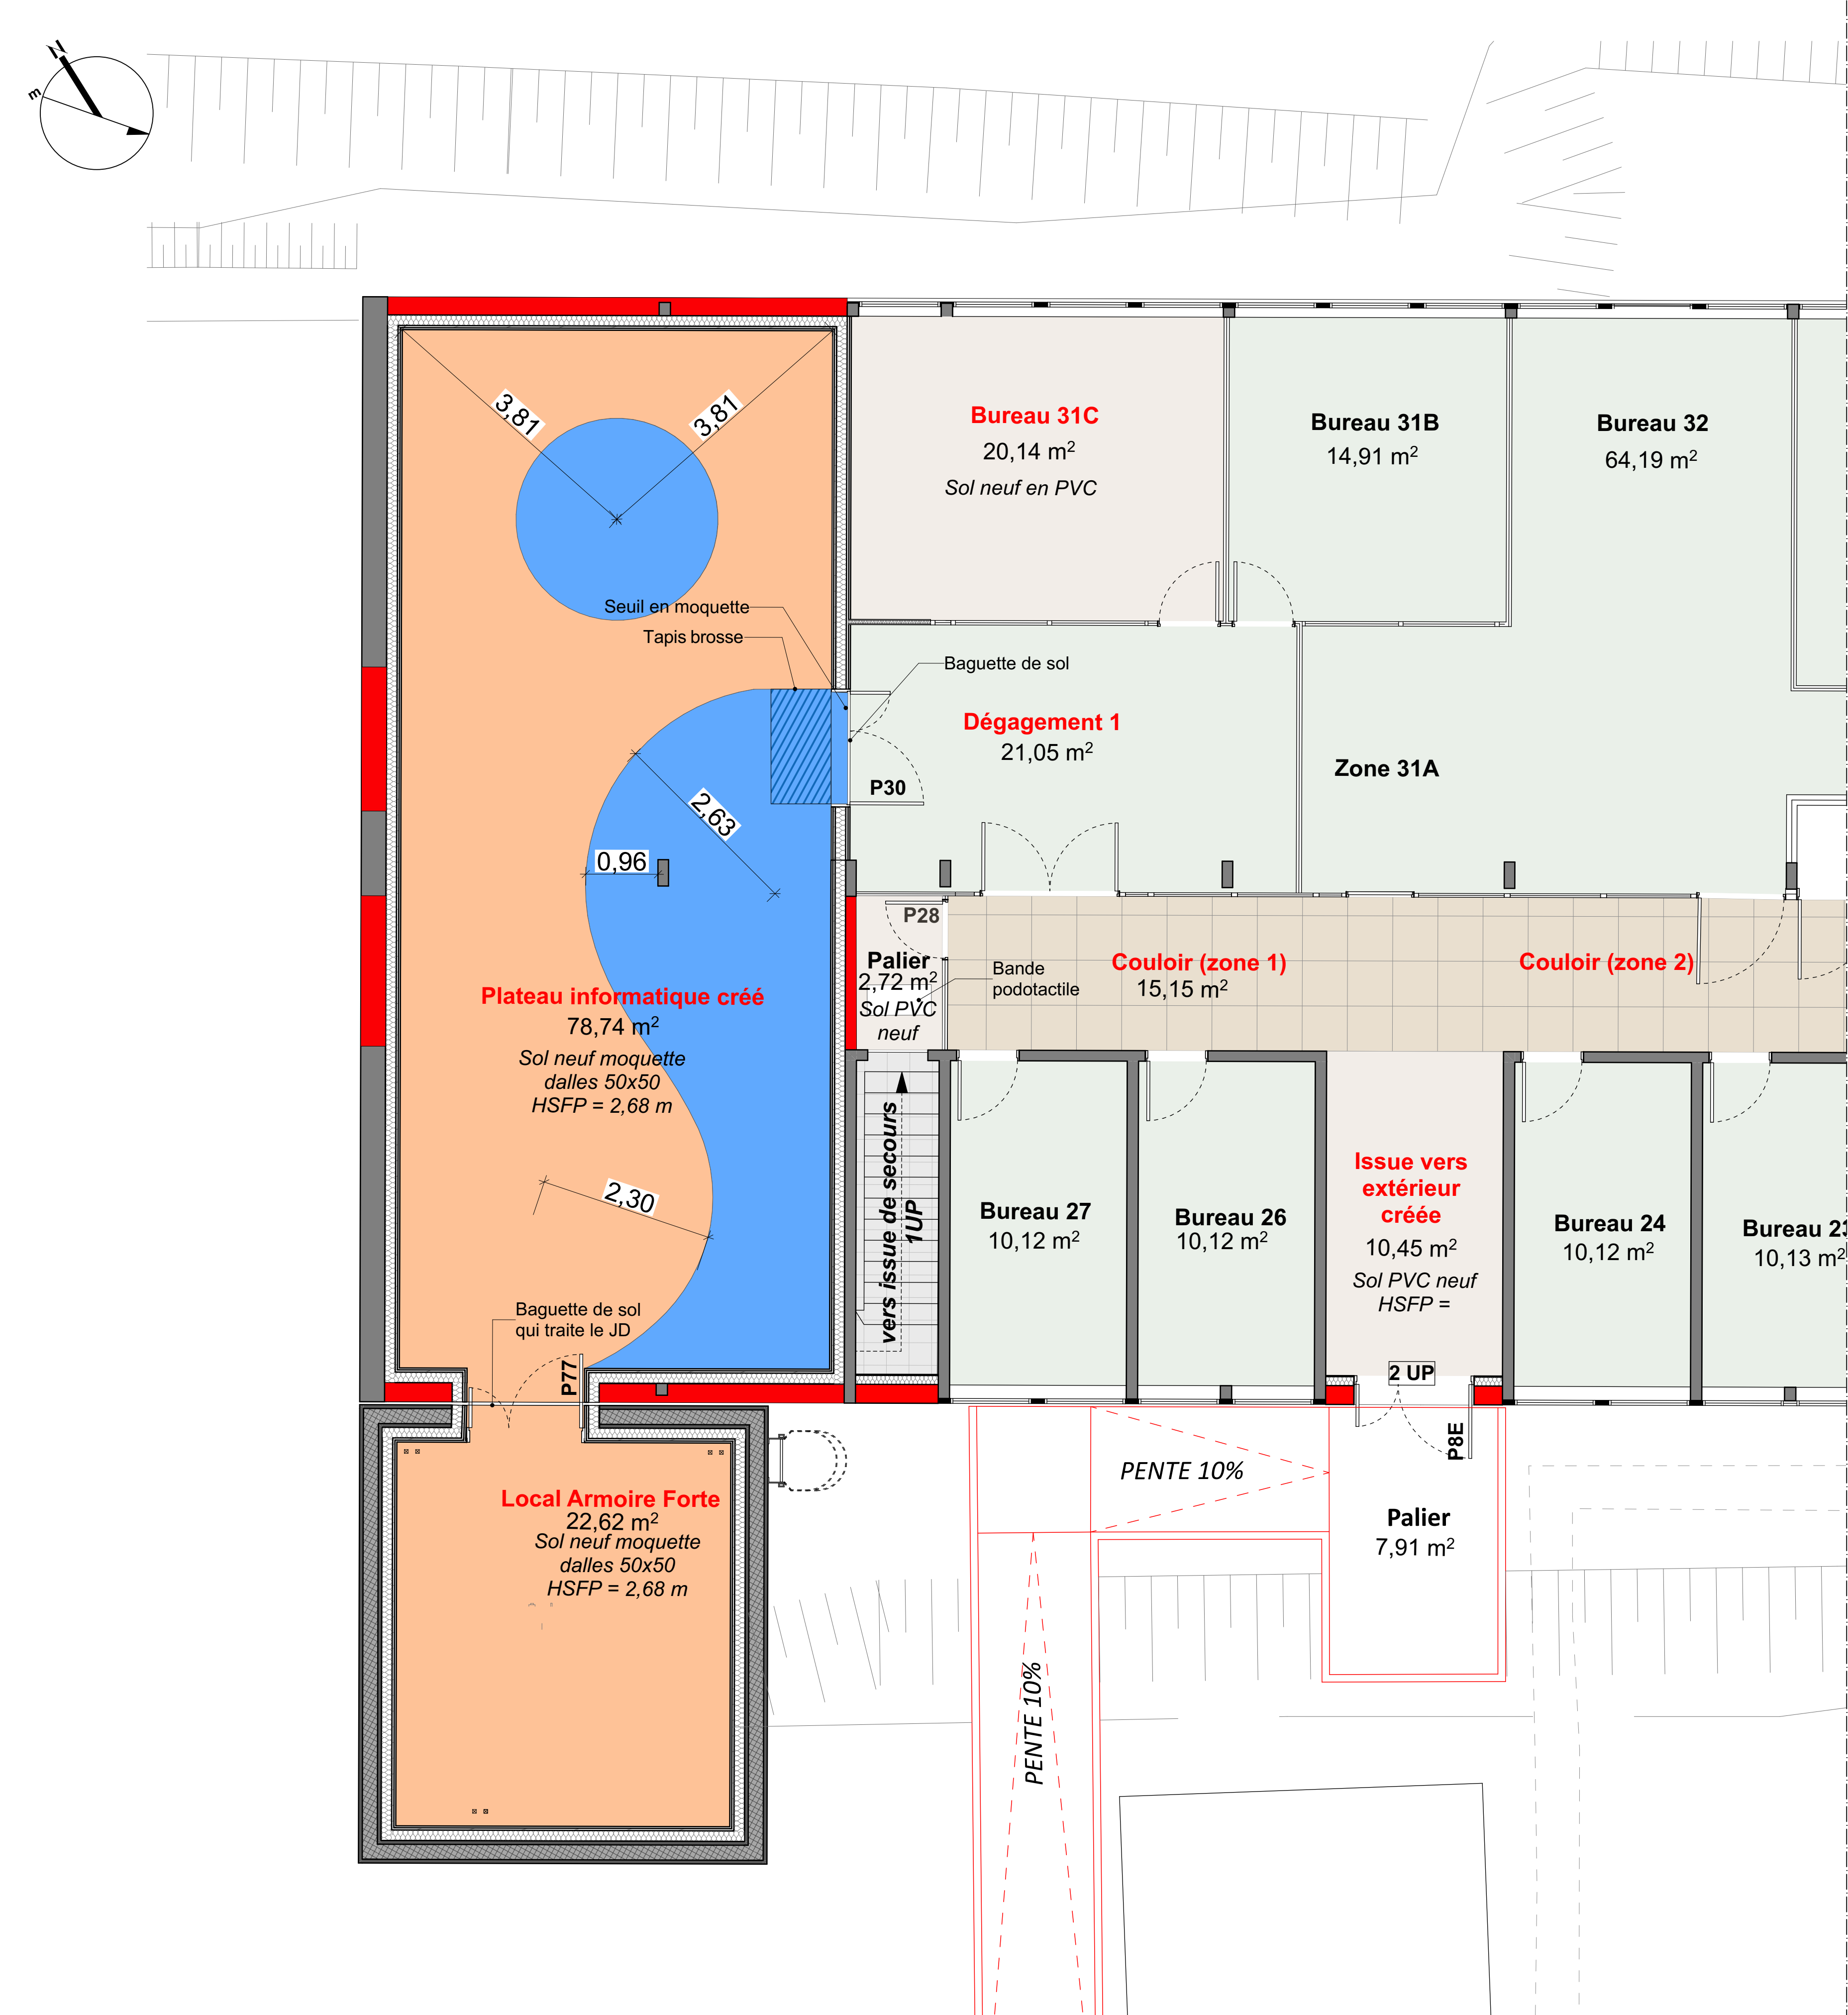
N
E

3,81
3,81

Bureau 31C
20,14 m²
Sol neuf en PVC

Bureau 31B
14,91 m²

Bureau 32
64,19 m²

Seuil en moquette
Tapis brosse
Baguette de sol

Dégagement 1
21,05 m²

Zone 31A

P30

2,63
0,96

P28

Palier
2,72 m²
Sol PVC neuf

Bande podotactile

Couloir (zone 1)
15,15 m²

Couloir (zone 2)

Plateau informatique créé
78,74 m²
Sol neuf moquette dalles 50x50
HSFP = 2,68 m

vers issue de secours
1UP

Bureau 27
10,12 m²

Bureau 26
10,12 m²

Issue vers extérieur créée
10,45 m²
Sol PVC neuf
HSFP =

Bureau 24
10,12 m²

Bureau 2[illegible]
10,13 m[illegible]

2,30

Baguette de sol qui traite le JD

P77

2 UP

P8E

PENTE 10%

Local Armoire Forte
22,62 m²
Sol neuf moquette dalles 50x50
HSFP = 2,68 m

Palier
7,91 m²

PENTE 10%